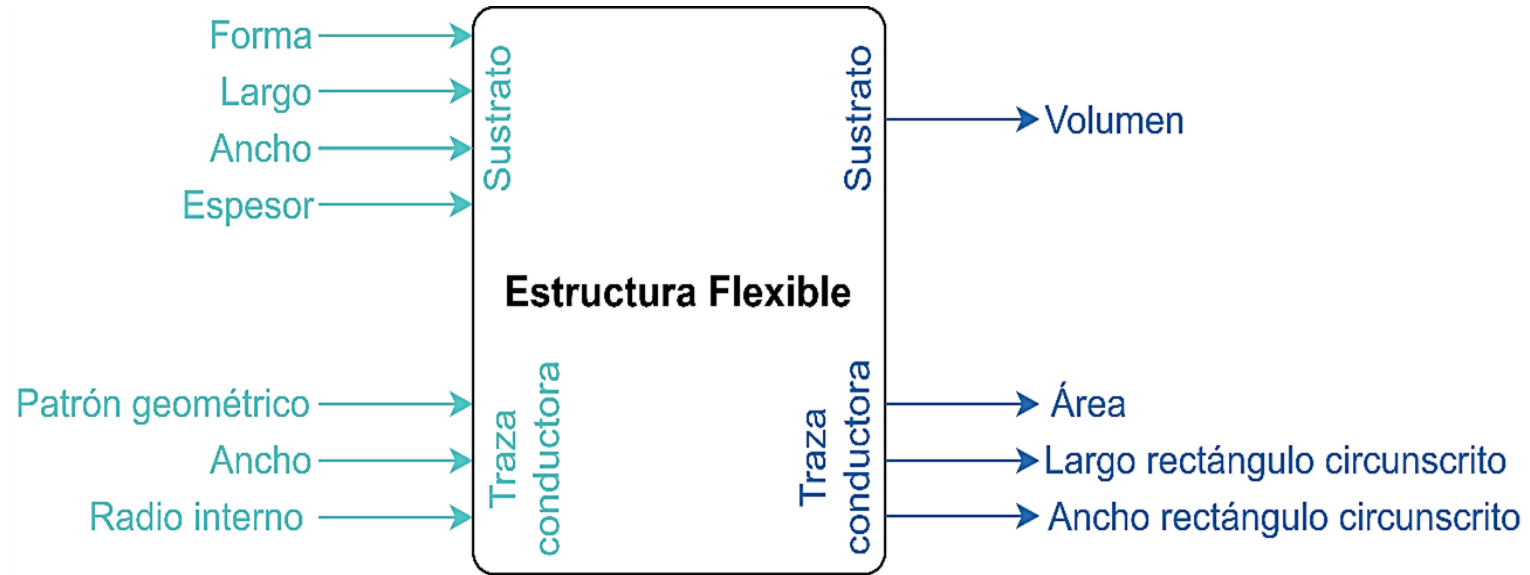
Forma
Largo
Ancho
Espesor

Sustrato

Sustrato

Volumen

Estructura Flexible

Patrón geométrico
Ancho
Radio interno

Traza conductora

Traza conductora

Área
Largo rectángulo circunscrito
Ancho rectángulo circunscrito